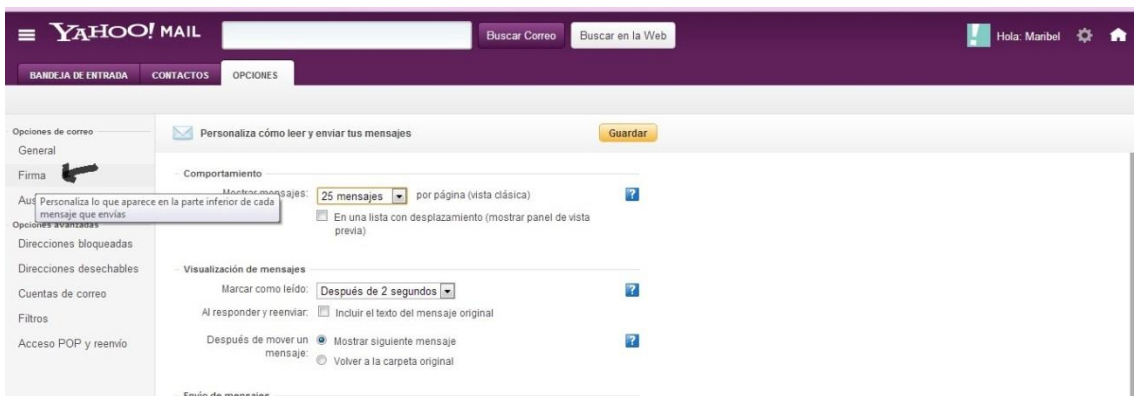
YAHOO! MAIL

Buscar Correo

Buscar en la Web

Hola: Maribel

BANDEJA DE ENTRADA

CONTACTOS

OPCIONES

Opciones de correo

General

Firma

Aus

Personaliza lo que aparece en la parte inferior de cada mensaje que envías

Opciones avanzadas

Direcciones bloqueadas

Direcciones desechables

Cuentas de correo

Filtros

Acceso POP y reenvío

Personaliza cómo leer y enviar tus mensajes

Guardar

Comportamiento

Mostrar mensajes: 25 mensajes por página (vista clásica)

En una lista con desplazamiento (mostrar panel de vista previa)

Visualización de mensajes

Marcar como leído: Después de 2 segundos

Al responder y reenviar: Incluir el texto del mensaje original

Después de mover un mensaje: Mostrar siguiente mensaje

Volver a la carpeta original

Envío de mensajes